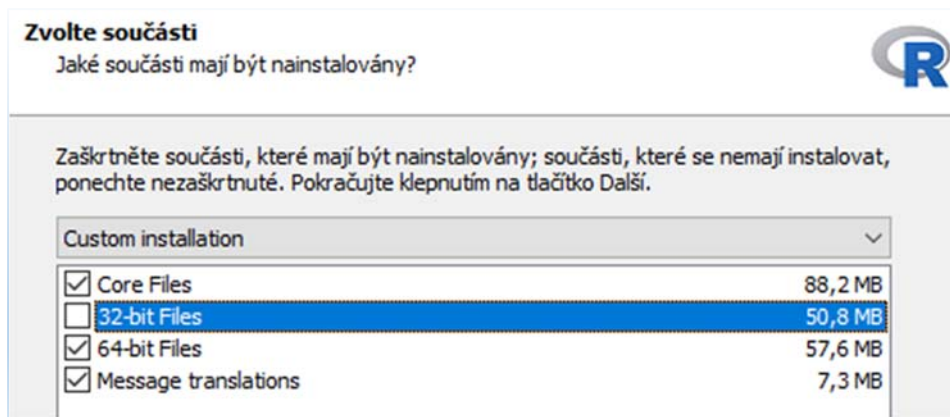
Zvolte součásti
Jaké součásti mají být nainstalovány?

R

Zaškrtněte součásti, které mají být nainstalovány; součásti, které se nemají instalovat, ponechte nezaškrtnuté. Pokračujte klepnutím na tlačítko Další.

Custom installation

| | | |
|---|---|---|
| ☑ | Core Files | 88,2 MB |
| ☐ | 32-bit Files | 50,8 MB |
| ☑ | 64-bit Files | 57,6 MB |
| ☑ | Message translations | 7,3 MB |